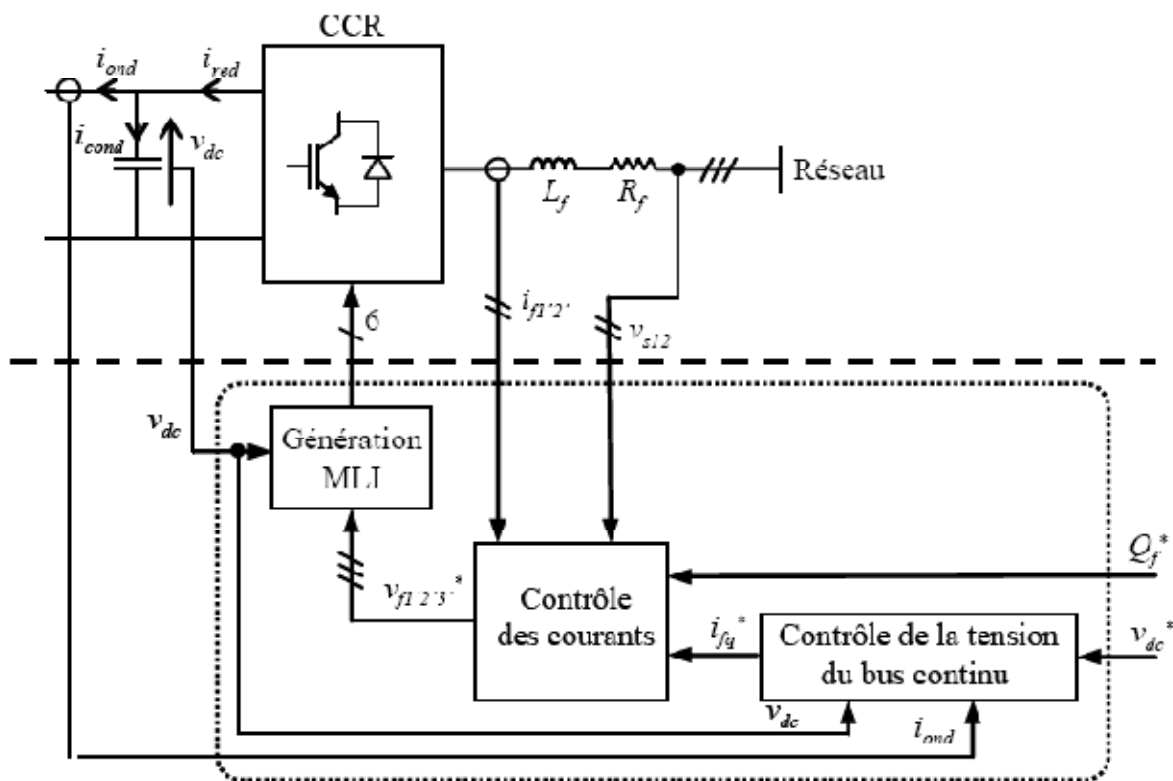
CCR

$i_{ond}$

$i_{red}$

$i_{cond}$

$v_{dc}$

$L_f$

$R_f$

Réseau

6

$i_{f1'2'}$

$v_{s12}$

$v_{dc}$

Génération MLI

Contrôle des courants

$Q_f^*$

$v_{f1'2'3'}^*$

$i_{fq}^*$

Contrôle de la tension du bus continu

$v_{dc}^*$

$v_{dc}$

$i_{ond}$